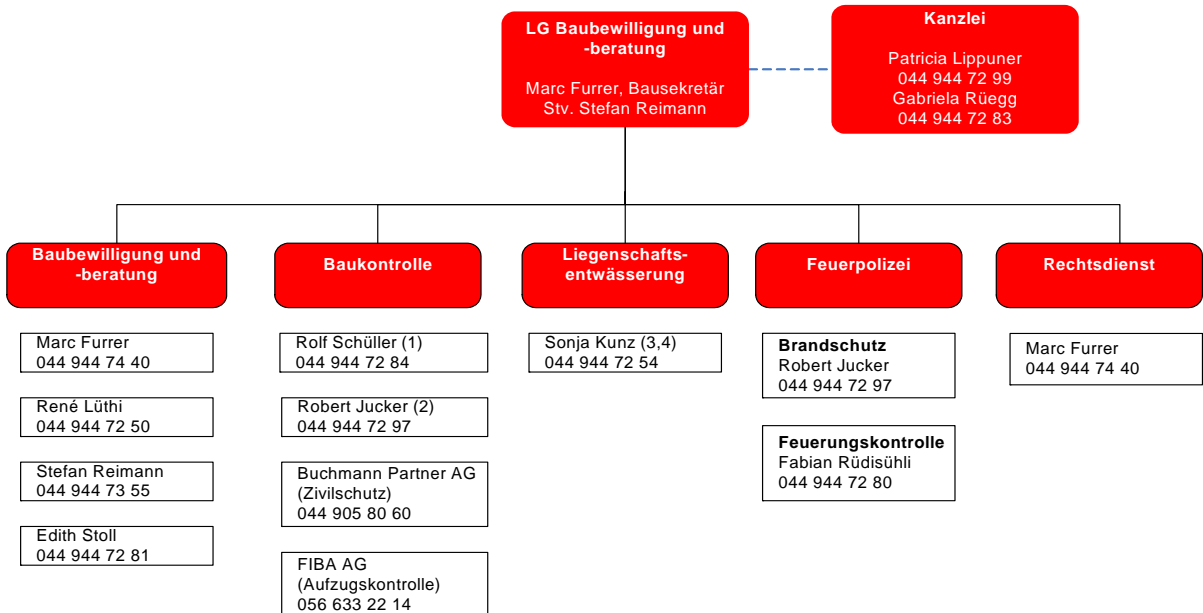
LG Baubewilligung und -beratung

Marc Furrer, Bausekretär
Stv. Stefan Reimann

Kanzlei

Patricia Lippuner
044 944 72 99
Gabriela Rüegg
044 944 72 83

Baubewilligung und -beratung

Marc Furrer
044 944 74 40

René Lüthi
044 944 72 50

Stefan Reimann
044 944 73 55

Edith Stoll
044 944 72 81

Baukontrolle

Rolf Schüller (1)
044 944 72 84

Robert Jucker (2)
044 944 72 97

Buchmann Partner AG
(Zivilschutz)
044 905 80 60

FIBA AG
(Aufzugskontrolle)
056 633 22 14

Liegenschafts-entwässerung

Sonja Kunz (3,4)
044 944 72 54

Feuerpolizei

Brandschutz
Robert Jucker
044 944 72 97

Feuerungskontrolle
Fabian Rüdisühli
044 944 72 80

Rechtsdienst

Marc Furrer
044 944 74 40